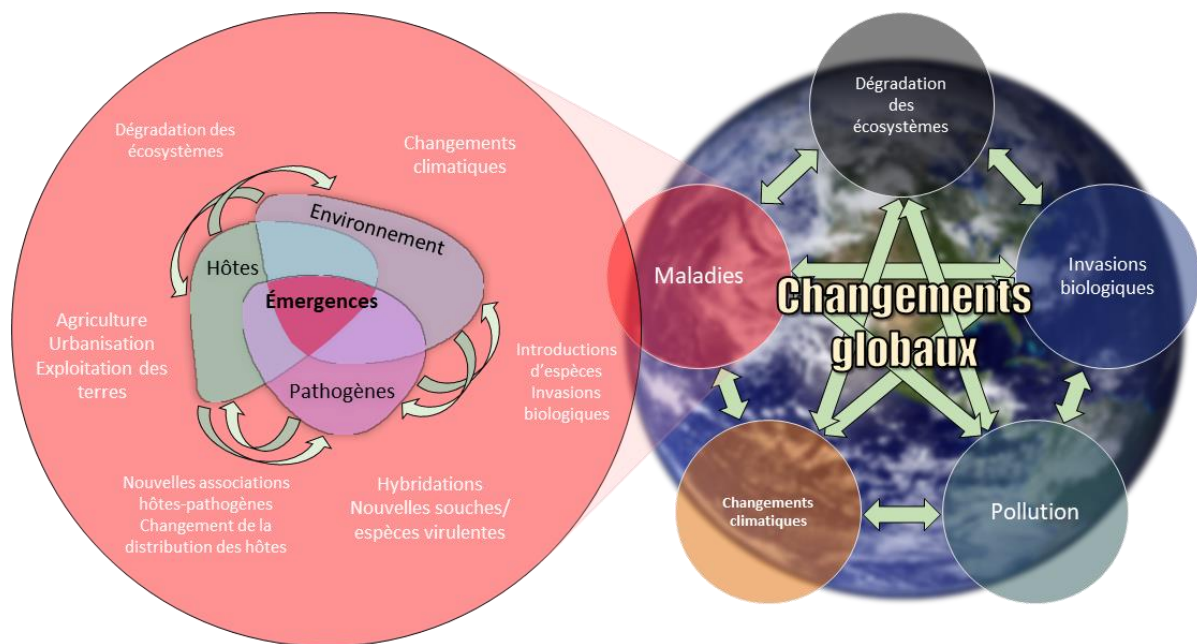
Dégradation des écosystèmes

Changements climatiques

Environnement

Hôtes

Émergences

Pathogènes

Agriculture
Urbanisation
Exploitation des terres

Introductions d'espèces
Invasions biologiques

Nouvelles associations hôtes-pathogènes
Changement de la distribution des hôtes

Hybridations
Nouvelles souches/ espèces virulentes

Dégradation des écosystèmes

Maladies

Changements globaux

Invasions biologiques

Changements climatiques

Pollution